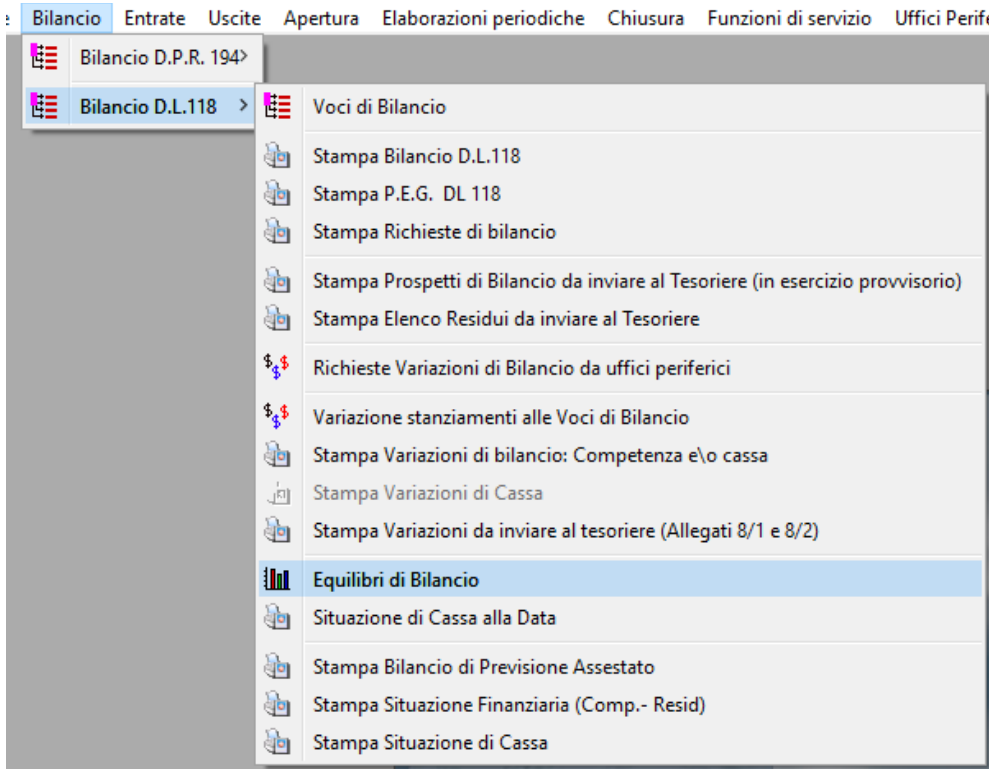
e Bilancio Entrate Uscite Apertura Elaborazioni periodiche Chiusura Funzioni di servizio Uffici Perife

Bilancio D.P.R. 194 >

Bilancio D.L.118 >

Voci di Bilancio

Stampa Bilancio D.L.118

Stampa P.E.G. DL 118

Stampa Richieste di bilancio

Stampa Prospetti di Bilancio da inviare al Tesoriere (in esercizio provvisorio)

Stampa Elenco Residui da inviare al Tesoriere

Richieste Variazioni di Bilancio da uffici periferici

Variazione stanziamenti alle Voci di Bilancio

Stampa Variazioni di bilancio: Competenza e\o cassa

Stampa Variazioni di Cassa

Stampa Variazioni da inviare al tesoriere (Allegati 8/1 e 8/2)

Equilibri di Bilancio

Situazione di Cassa alla Data

Stampa Bilancio di Previsione Assestato

Stampa Situazione Finanziaria (Comp.- Resid)

Stampa Situazione di Cassa